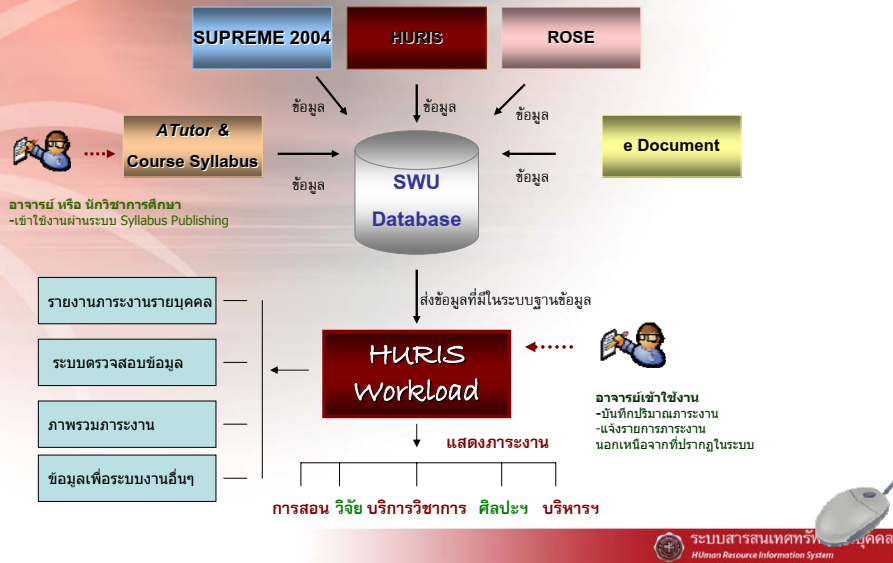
SUPREME 2004

HURIS

ROSE

ข้อมูล

ข้อมูล

ข้อมูล

ATutor &
Course Syllabus

ข้อมูล

SWU
Database

e Document

ข้อมูล

อาจารย์ หรือ นักวิชาการศึกษา
-เข้าใช้งานผ่านระบบ Syllabus Publishing

รายงานภาระงานรายบุคคล

ส่งข้อมูลที่มีในระบบฐานข้อมูล

ระบบตรวจสอบข้อมูล

HURIS
Workload

ภาพรวมภาระงาน

อาจารย์เข้าใช้งาน
-บันทึกปริมาณภาระงาน
-แจ้งรายการภาระงาน
นอกเหนือจากที่ปรากฏในระบบ

แสดงภาระงาน

ข้อมูลเพื่อระบบงานอื่นๆ

การสอน วิจัย บริการวิชาการ ศิลปะฯ บริหารฯ

ระบบสารสนเทศทรัพยากรบุคคล
HUman Resource Information System